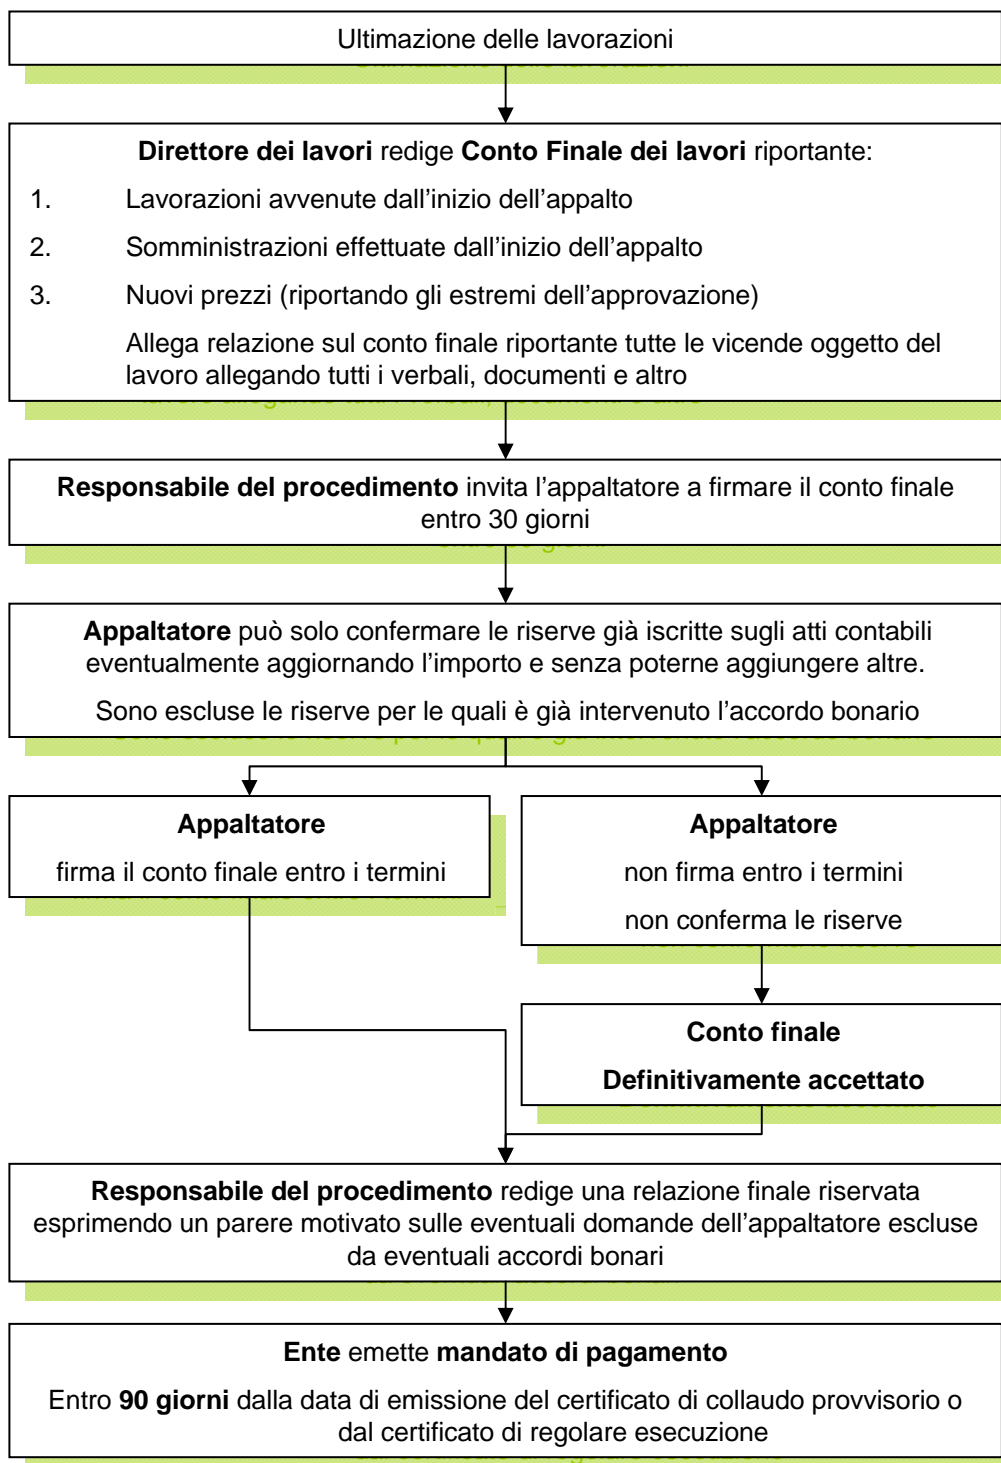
Ultimazione delle lavorazioni

**Direttore dei lavori** redige **Conto Finale dei lavori** riportante:

1. Lavorazioni avvenute dall'inizio dell'appalto

2. Somministrazioni effettuate dall'inizio dell'appalto

3. Nuovi prezzi (riportando gli estremi dell'approvazione)

Allega relazione sul conto finale riportante tutte le vicende oggetto del lavoro allegando tutti i verbali, documenti e altro

**Responsabile del procedimento** invita l'appaltatore a firmare il conto finale entro 30 giorni

**Appaltatore** può solo confermare le riserve già iscritte sugli atti contabili eventualmente aggiornando l'importo e senza poterne aggiungere altre.

Sono escluse le riserve per le quali è già intervenuto l'accordo bonario

**Appaltatore**

firma il conto finale entro i termini

**Appaltatore**

non firma entro i termini

non conferma le riserve

**Conto finale**

**Definitivamente accettato**

**Responsabile del procedimento** redige una relazione finale riservata esprimendo un parere motivato sulle eventuali domande dell'appaltatore escluse da eventuali accordi bonari

**Ente** emette **mandato di pagamento**

Entro **90 giorni** dalla data di emissione del certificato di collaudo provvisorio o dal certificato di regolare esecuzione